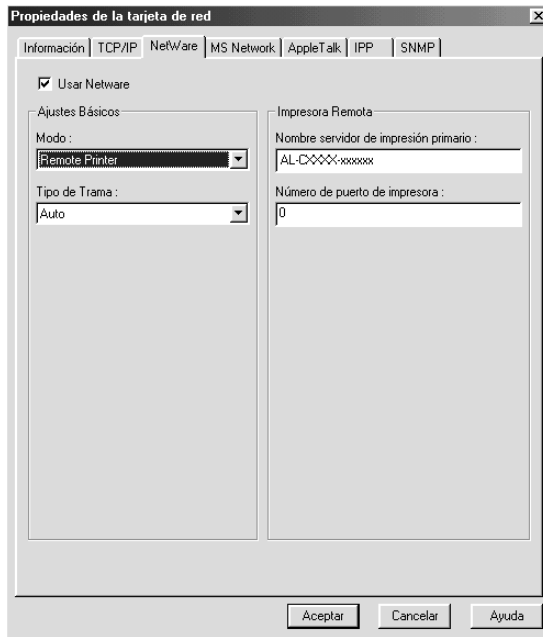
Propiedades de la tarjeta de red

Información | TCP/IP | NetWare | MS Network | AppleTalk | IPP | SNMP

Usar Netware

Ajustes Básicos

Modo :

Remote Printer

Tipo de Trama :

Auto

Impresora Remota

Nombre servidor de impresión primario :

AL-CXXXX-xxxxxx

Número de puerto de impresora :

0

Aceptar | Cancelar | Ayuda